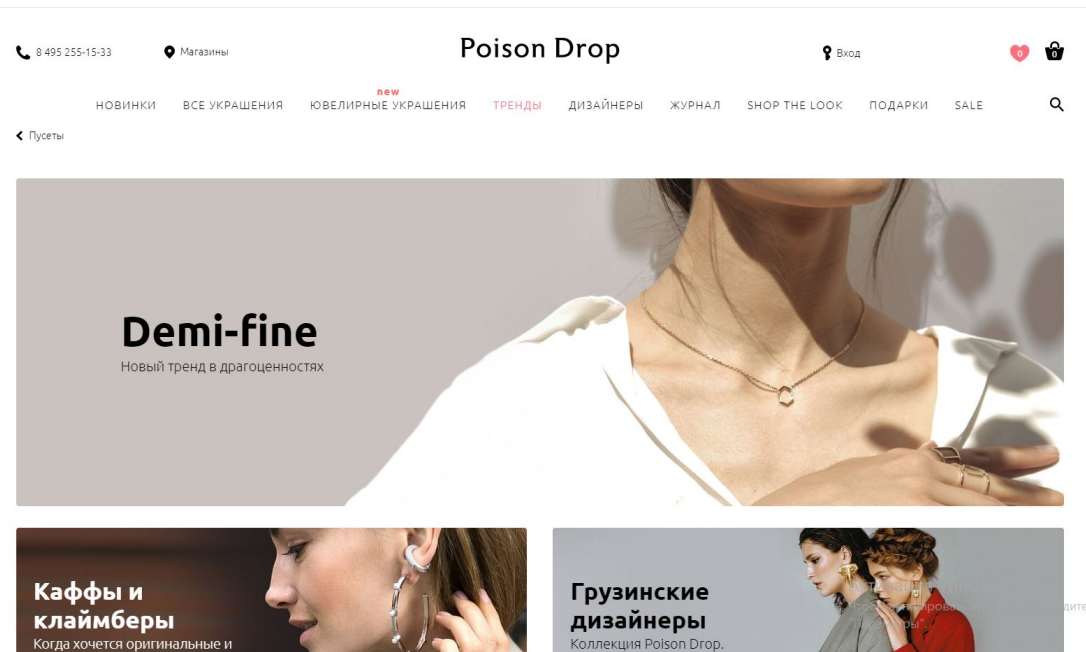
8 495 255-15-33

Магазины

Poison Drop

Вход

0

0

НОВИНКИ ВСЕ УКРАШЕНИЯ new ЮВЕЛИРНЫЕ УКРАШЕНИЯ ТРЕНДЫ ДИЗАЙНЕРЫ ЖУРНАЛ SHOP THE LOOK ПОДАРКИ SALE

Пусеты

Demi-fine

Новый тренд в драгоценностях

Каффы и клаймберы

Когда хочется оригинальные и

Грузинские дизайнеры

Коллекция Poison Drop.

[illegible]